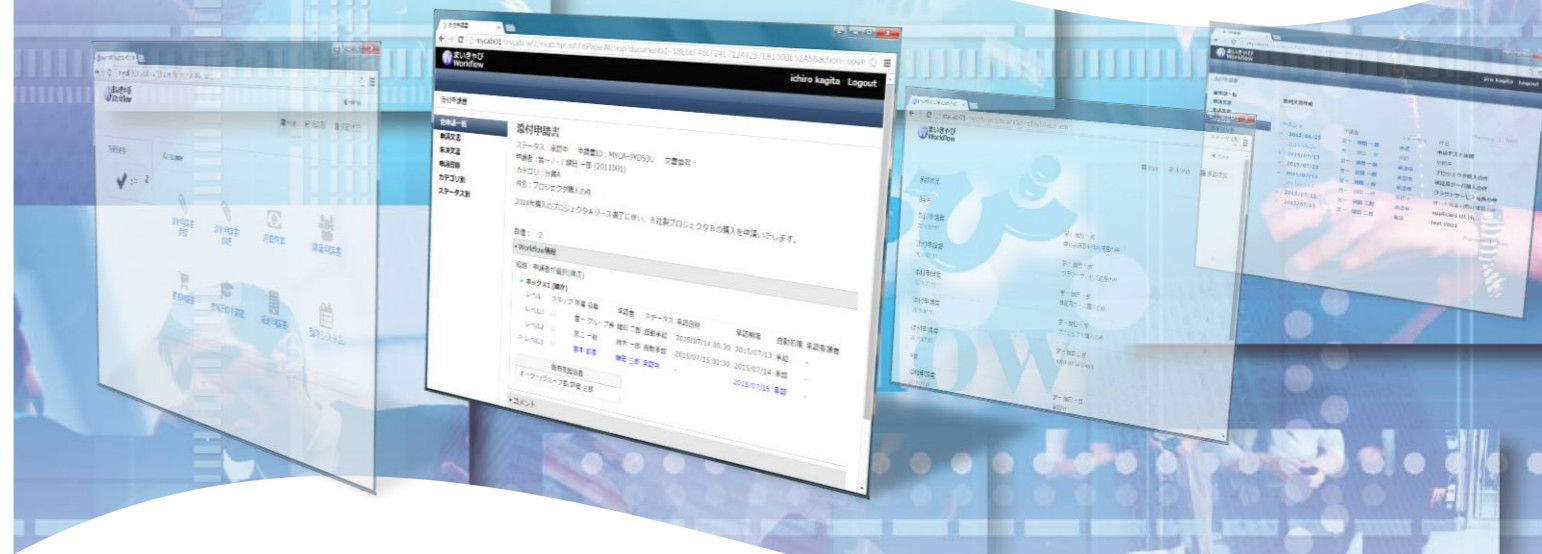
まいきゃびWorkflow

ichiro kagita Logout

添付申請書

ステータス：承認中 申請書ID：MYCA-9YD53U 文書番号：
申請者：第一ノノ鍵田 一郎 (2011001)
カテゴリ：分類A
件名：プロジェクタ購入の件

2014年購入のプロジェクタAリース満了に伴い、A社製プロジェクタBの購入を申請いたします。

添付：2

▾Workflow情報

経路：申請者が選択(順次)

▾ボックス1 (順次)

| レベル | スキップ 所属 役職 | 承認者 | ステータス | 承認日時 | 承認期限 | 自動処理 | 承認取消者 |
|---|---|---|---|---|---|---|---|
| レベル1 | 第一グループ長 | 鍵田 二郎 | 自動承認 | 2015/07/14 00:30 | 2015/07/13 | 承認 | |
| レベル2 | 第二一般 | 鈴木 一郎 | 自動承認 | 2015/07/15 00:30 | 2015/07/14 | 承認 | |
| レベル3 | | 鍵本 吾郎 | 鍵田 三郎 承認中 | | 2015/07/15 | 承認 | |

最終承認者
ネーブルグループ長 鍵田 三郎

▸コメント

まいきゃびWorkflow

jiro kagita Logout

まいきゃびWorkflow